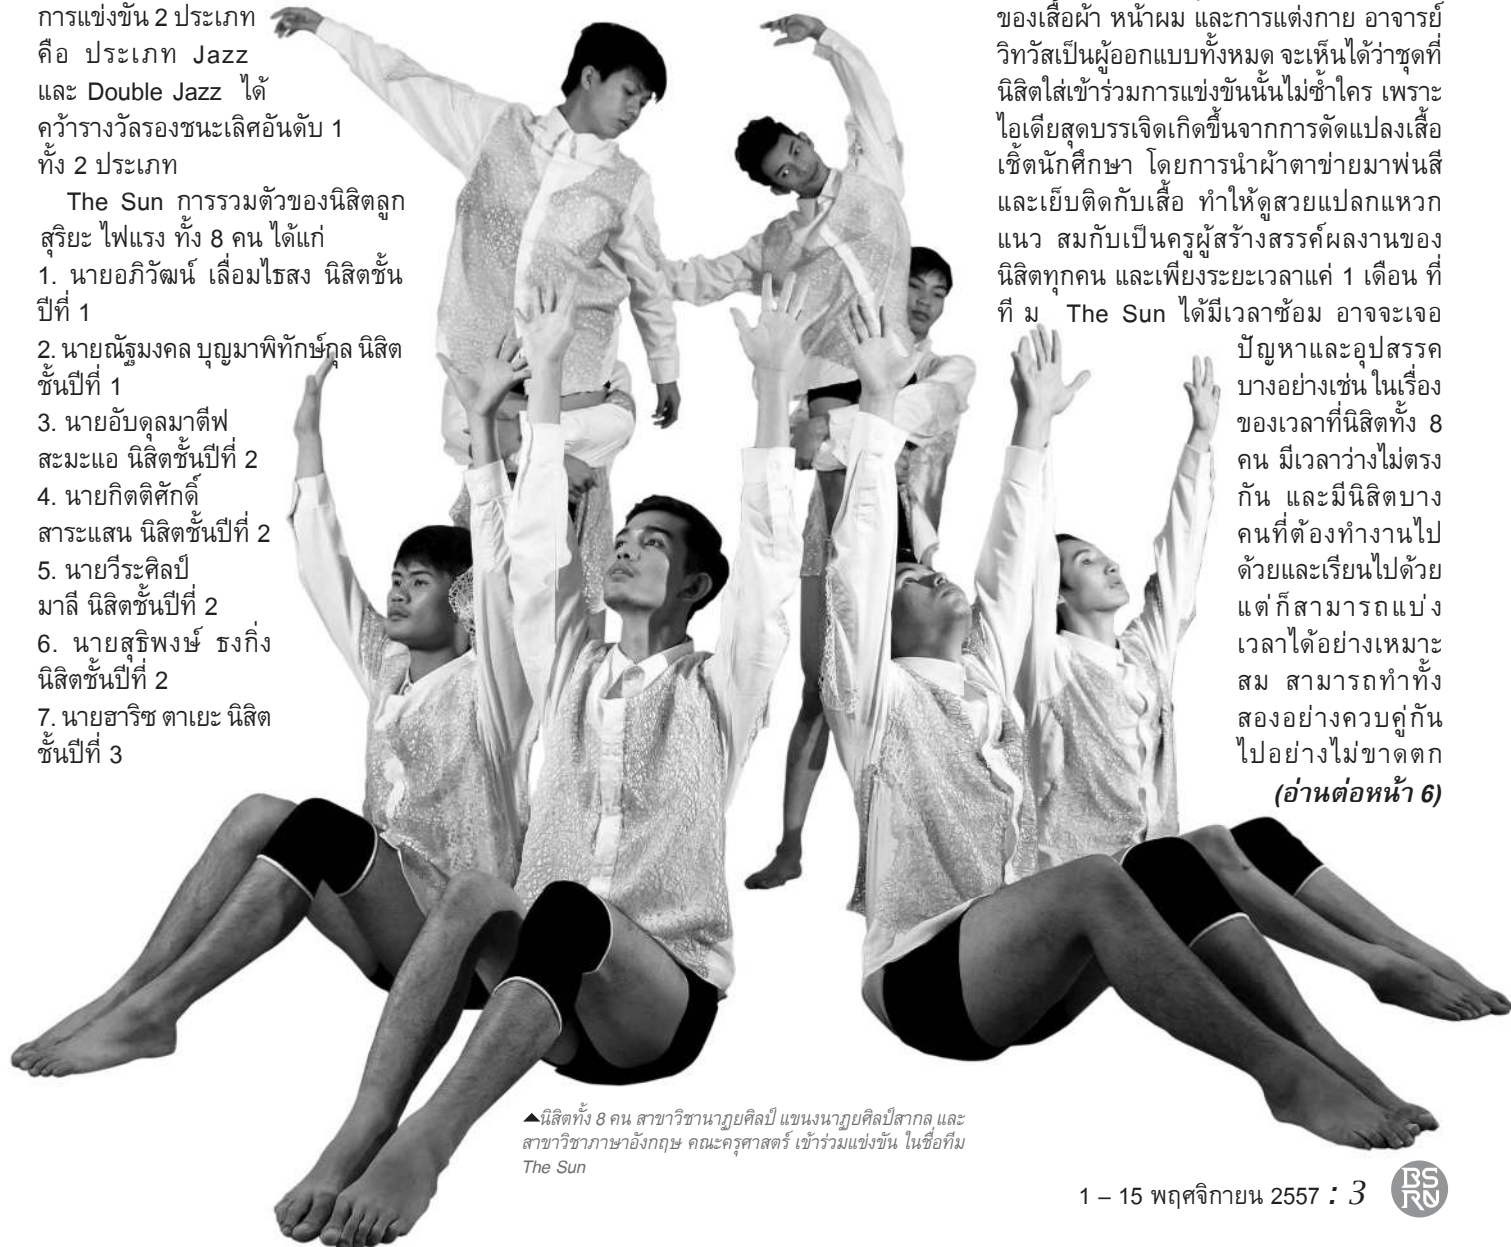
การแข่งขัน 2 ประเภท คือ ประเภท Jazz และ Double Jazz ได้คว้ารางวัลรองชนะเลิศอันดับ 1 ทั้ง 2 ประเภท

The Sun การรวมตัวของนิสิตลูกสุริยะ ไฟแรง ทั้ง 8 คน ได้แก่
1. นายอภิวัฒน์ เลื่อมไธสง นิสิตชั้นปีที่ 1
2. นายณัฐมงคล บุญมาพิทักษ์กุล นิสิตชั้นปีที่ 1
3. นายอับดุลมาตีฟ สะมะแอ นิสิตชั้นปีที่ 2
4. นายกิตติศักดิ์ สาระแสน นิสิตชั้นปีที่ 2
5. นายวีระศิลป์ มาลี นิสิตชั้นปีที่ 2
6. นายสุธิพงษ์ ธงกิ่ง นิสิตชั้นปีที่ 2
7. นายฮาริช ตาเยะ นิสิตชั้นปีที่ 3

ของเสื้อผ้า หน้าผม และการแต่งกาย อาจารย์วิทวัสเป็นผู้ออกแบบทั้งหมด จะเห็นได้ว่าชุดที่นิสิตใส่เข้าร่วมการแข่งขันนั้นไม่ซ้ำใคร เพราะไอเดียสุดบรรเจิดเกิดขึ้นจากการดัดแปลงเสื้อเชิ้ตนักศึกษา โดยการนำผ้าตาข่ายมาพ่นสีและเย็บติดกับเสื้อ ทำให้ดูสวยแปลกแหวกแนว สมกับเป็นครูผู้สร้างสรรค์ผลงานของนิสิตทุกคน และเพียงระยะเวลาแค่ 1 เดือน ที่ทีม The Sun ได้มีเวลาซ้อม อาจจะเจอปัญหาและอุปสรรคบางอย่างเช่น ในเรื่องของเวลาที่นิสิตทั้ง 8 คน มีเวลาว่างไม่ตรงกัน และมีนิสิตบางคนที่ต้องทำงานไปด้วยและเรียนไปด้วย แต่ก็สามารถแบ่งเวลาได้อย่างเหมาะสม สามารถทำทั้งสองอย่างควบคู่กันไปอย่างไม่ขาดตก *(อ่านต่อหน้า 6)*

▲นิสิตทั้ง 8 คน สาขาวิชานาฏยศิลป์ แขนงนาฏยศิลป์สากล และสาขาวิชาภาษาอังกฤษ คณะครุศาสตร์ เข้าร่วมแข่งขัน ในชื่อทีม The Sun

1 – 15 พฤศจิกายน 2557 : 3
BSRU